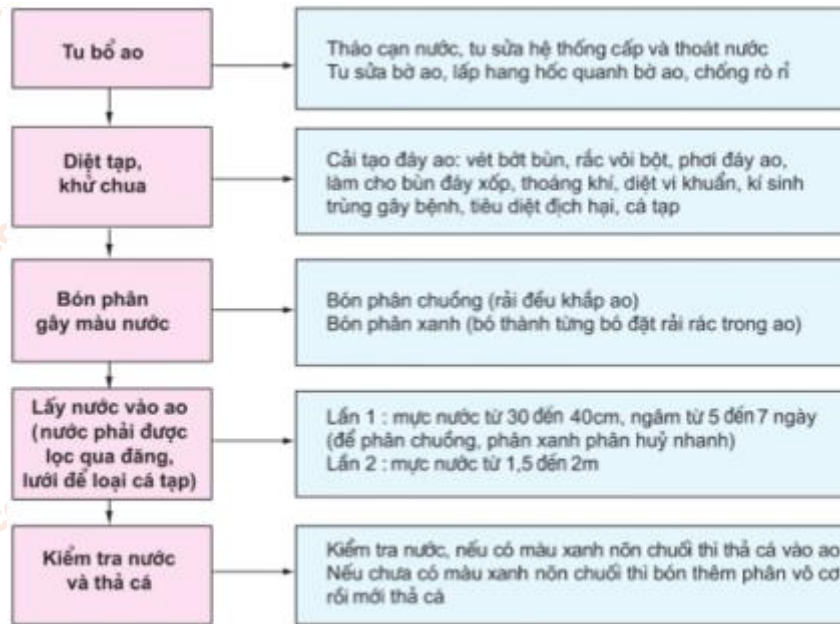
Tu bổ ao

Tháo cạn nước, tu sửa hệ thống cấp và thoát nước
Tu sửa bờ ao, lấp hang hốc quanh bờ ao, chống rò rỉ

Diệt tạp, khử chua

Cải tạo đáy ao: vét bớt bùn, rắc vôi bột, phơi đáy ao, làm cho bùn đáy xốp, thoáng khí, diệt vi khuẩn, kí sinh trùng gây bệnh, tiêu diệt địch hại, cá tạp

Bón phân gây màu nước

Bón phân chuồng (rải đều khắp ao)
Bón phân xanh (bó thành từng bó đặt rải rác trong ao)

Lấy nước vào ao (nước phải được lọc qua đăng, lưới để loại cá tạp)

Lần 1 : mực nước từ 30 đến 40cm, ngâm từ 5 đến 7 ngày (để phân chuồng, phân xanh phân huỷ nhanh)
Lần 2 : mực nước từ 1,5 đến 2m

Kiểm tra nước và thả cá

Kiểm tra nước, nếu có màu xanh nõn chuối thì thả cá vào ao
Nếu chưa có màu xanh nõn chuối thì bón thêm phân vô cơ rồi mới thả cá